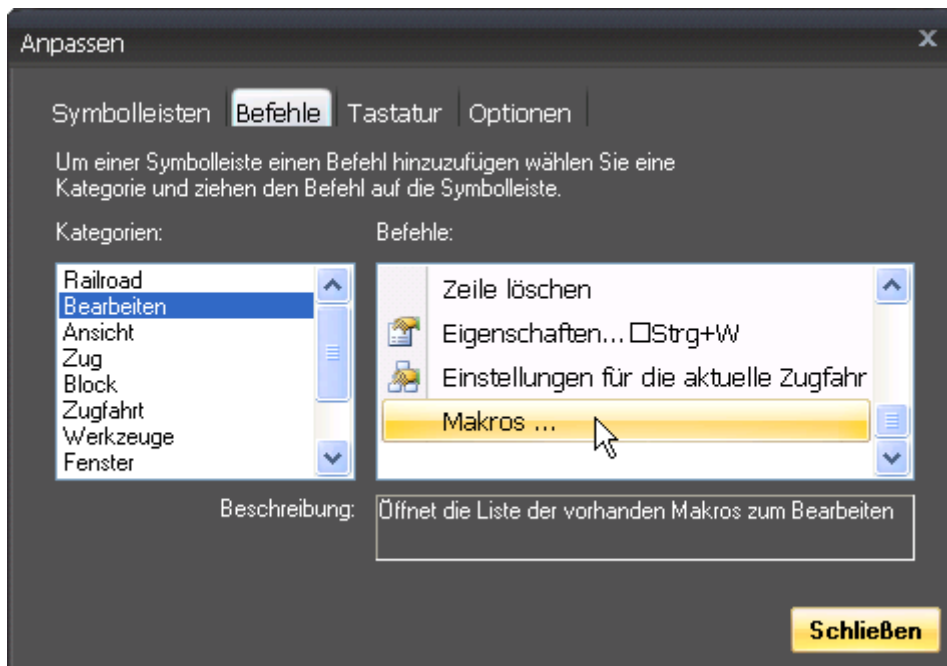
Anpassen

Symbolleisten | Befehle | Tastatur | Optionen

Um einer Symbolleiste einen Befehl hinzuzufügen wählen Sie eine Kategorie und ziehen den Befehl auf die Symbolleiste.

Kategorien:

Railroad
Bearbeiten
Ansicht
Zug
Block
Zugfahrt
Werkzeuge
Fenster

Befehle:

Zeile löschen
Eigenschaften... □Strg+W
Einstellungen für die aktuelle Zugfahr
Makros ...

Beschreibung: Öffnet die Liste der vorhanden Makros zum Bearbeiten

Schließen